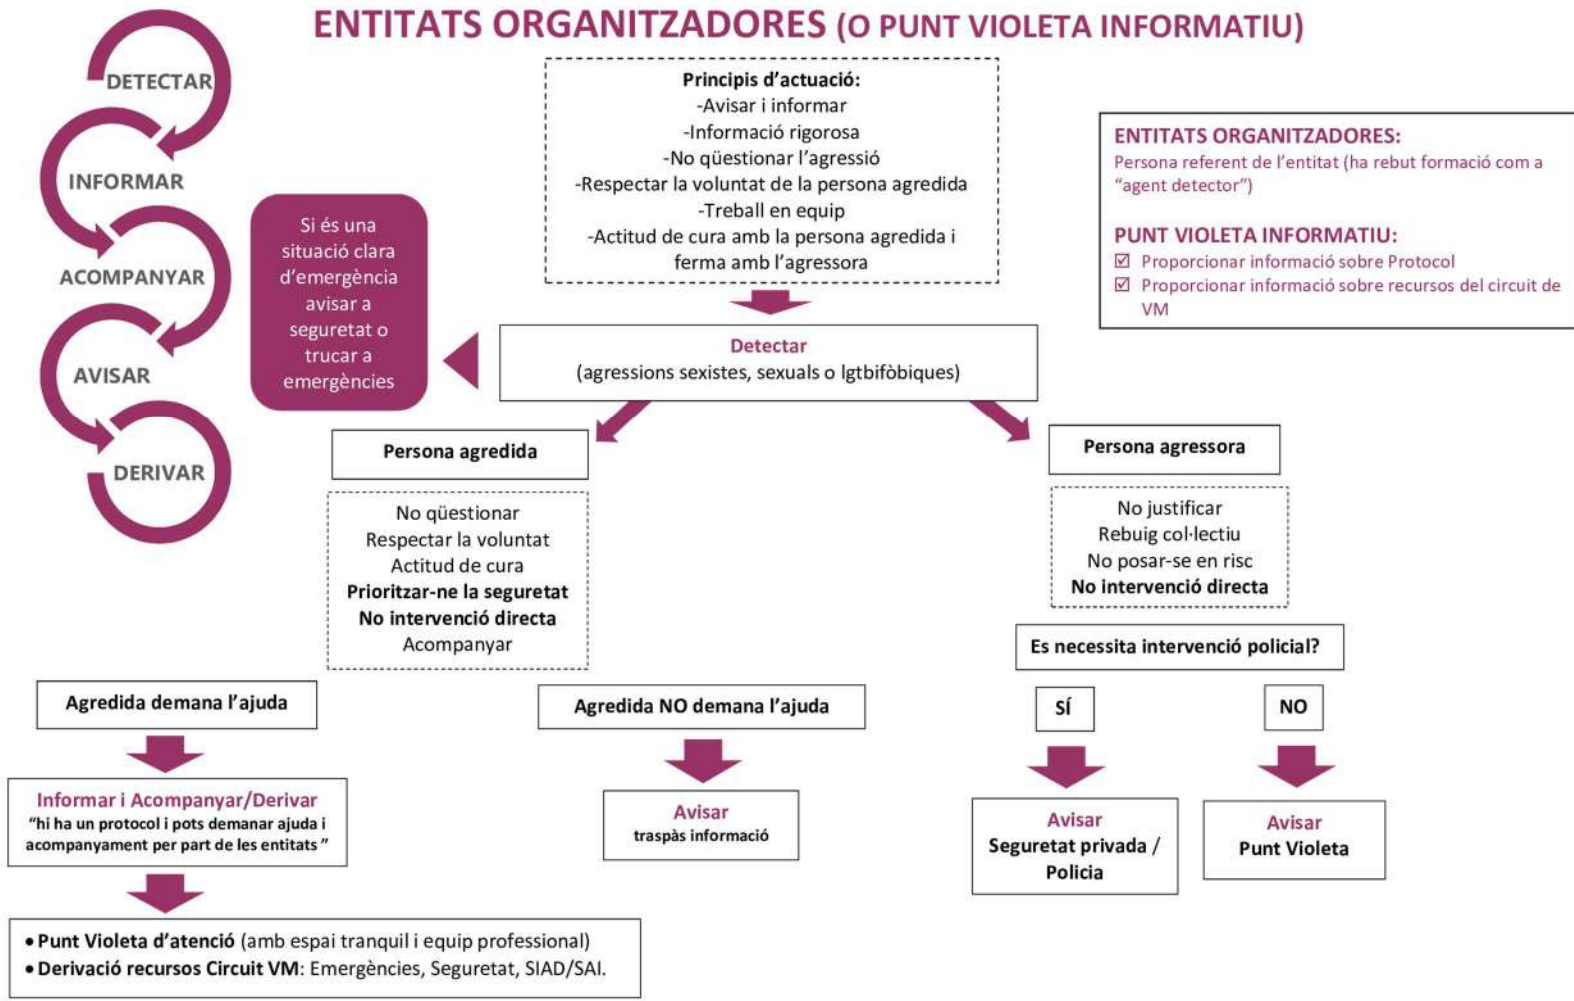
ENTITATS ORGANITZADORES (O PUNT VIOLETA INFORMATIU)

DETECTAR
INFORMAR
ACOMPANYAR
AVISAR
DERIVAR

Principis d'actuació:
-Avisar i informar
-Informació rigorosa
-No qüestionar l'agressió
-Respectar la voluntat de la persona agredida
-Treball en equip
-Actitud de cura amb la persona agredida i ferma amb l'agressora

ENTITATS ORGANITZADORES:
Persona referent de l'entitat (ha rebut formació com a "agent detector")

PUNT VIOLETA INFORMATIU:
☑ Proporcionar informació sobre Protocol
☑ Proporcionar informació sobre recursos del circuit de VM

Si és una situació clara d'emergència avisar a seguretat o trucar a emergències

Detectar
(agressions sexistes, sexuals o lgtbifòbiques)

Persona agredida

No qüestionar
Respectar la voluntat
Actitud de cura
Prioritzar-ne la seguretat
No intervenció directa
Acompanyar

Persona agressora

No justificar
Rebuig col·lectiu
No posar-se en risc
No intervenció directa

Es necessita intervenció policial?

SÍ

NO

Agredida demana l'ajuda

Informar i Acompanyar/Derivar
"hi ha un protocol i pots demanar ajuda i acompanyament per part de les entitats"

Agredida NO demana l'ajuda

Avisar
traspàs informació

Avisar
Seguretat privada / Policia

Avisar
Punt Violeta

• Punt Violeta d'atenció (amb espai tranquil i equip professional)
• Derivació recursos Circuit VM: Emergències, Seguretat, SIAD/SAI.